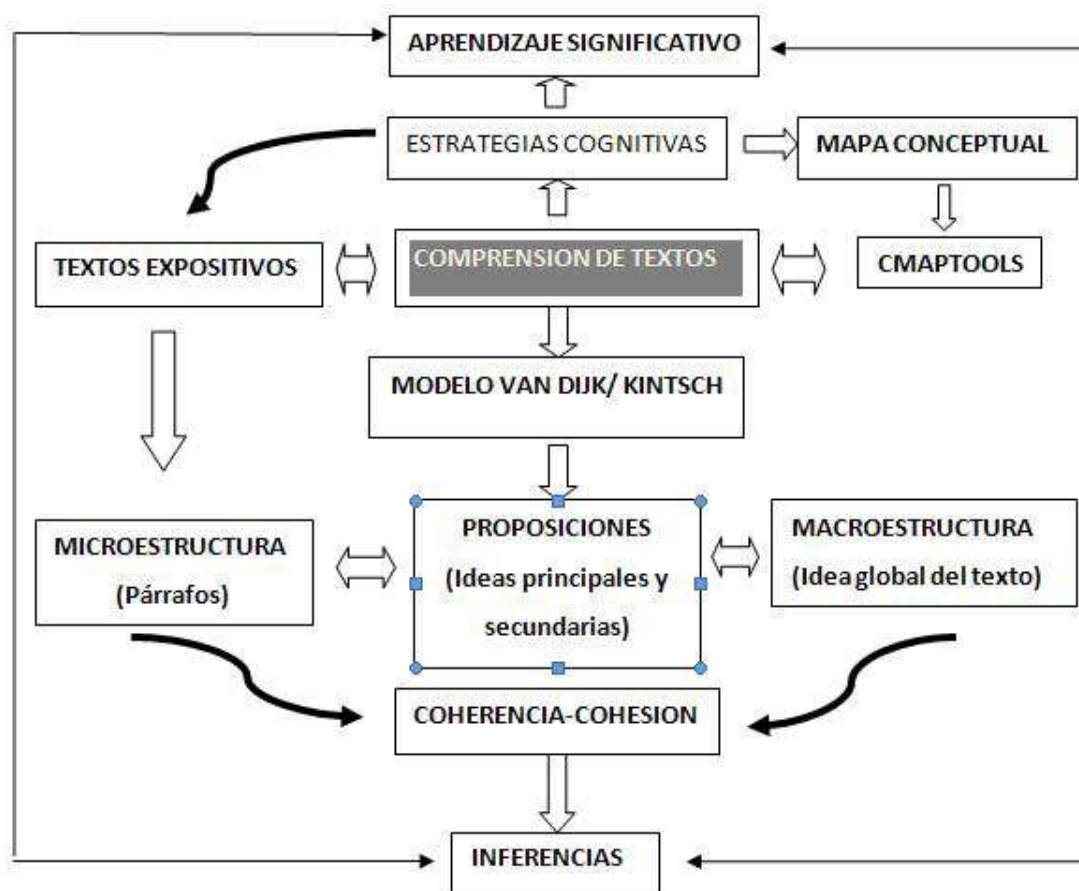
APRENDIZAJE SIGNIFICATIVO

ESTRATEGIAS COGNITIVAS

MAPA CONCEPTUAL

TEXTOS EXPOSITIVOS

COMPRENSION DE TEXTOS

CMAPTOOLS

MODELO VAN DIJK/ KINTSCH

MICROESTRUCTURA (Párrafos)

PROPOSICIONES (Ideas principales y secundarias)

MACROESTRUCTURA (Idea global del texto)

COHERENCIA-COHESION

INFERENCIAS